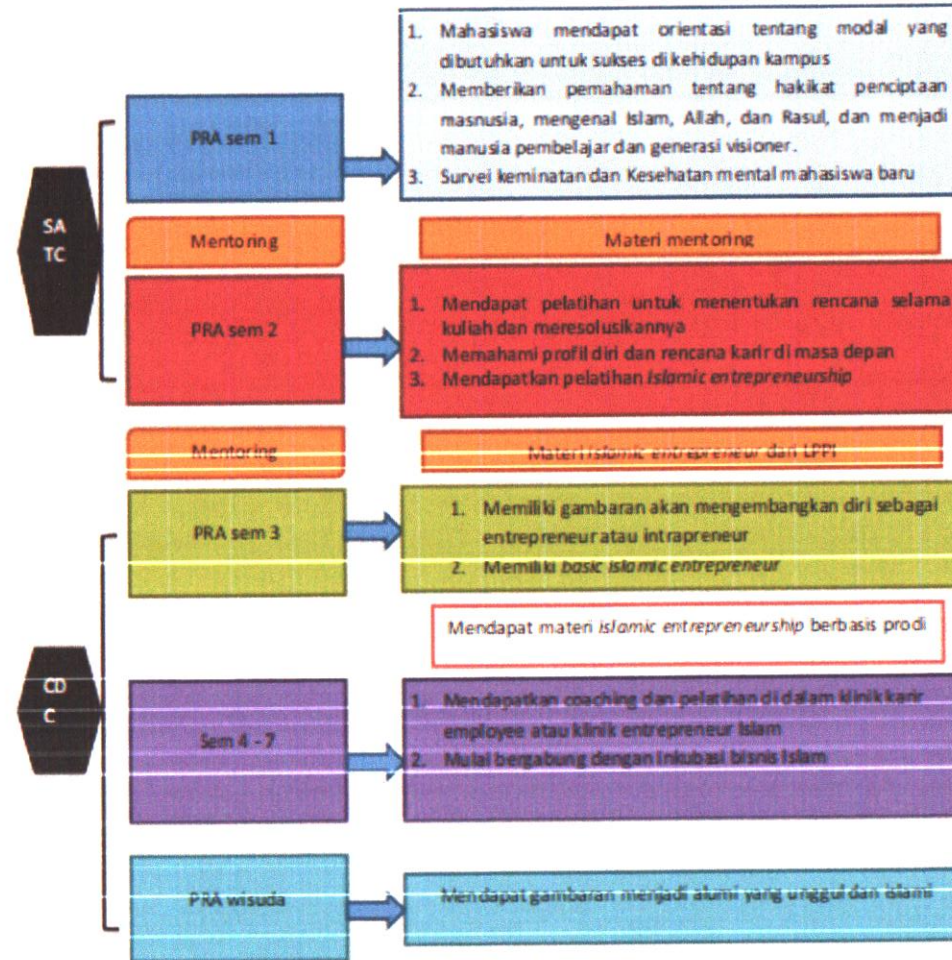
SA TC

PRA sem 1

1. Mahasiswa mendapat orientasi tentang modal yang dibutuhkan untuk sukses di kehidupan kampus
2. Memberikan pemahaman tentang hakikat penciptaan masnusia, mengenal Islam, Allah, dan Rasul, dan menjadi manusia pembelajar dan generasi visioner.
3. Survei keminatan dan Kesehatan mental mahasiswa baru

Mentoring

Materi mentoring

PRA sem 2

1. Mendapat pelatihan untuk menentukan rencana selama kuliah dan meresolusikannya
2. Memahami profil diri dan rencana karir di masa depan
3. Mendapatkan pelatihan *islamic entrepreneurship*

Mentoring

Materi *islamic entrepreneur* dari LPPI

CD C

PRA sem 3

1. Memiliki gambaran akan mengembangkan diri sebagai entrepreneur atau intrapreneur
2. Memiliki *basic islamic entrepreneur*

Mendapat materi *islamic entrepreneurship* berbasis prodi

Sem 4 - 7

1. Mendapatkan coaching dan pelatihan di dalam klinik karir employee atau klinik entrepreneur Islam
2. Mulai bergabung dengan inkubasi bisnis Islam

PRA wisuda

Mendapat gambaran menjadi alumi yang unggul dan islami